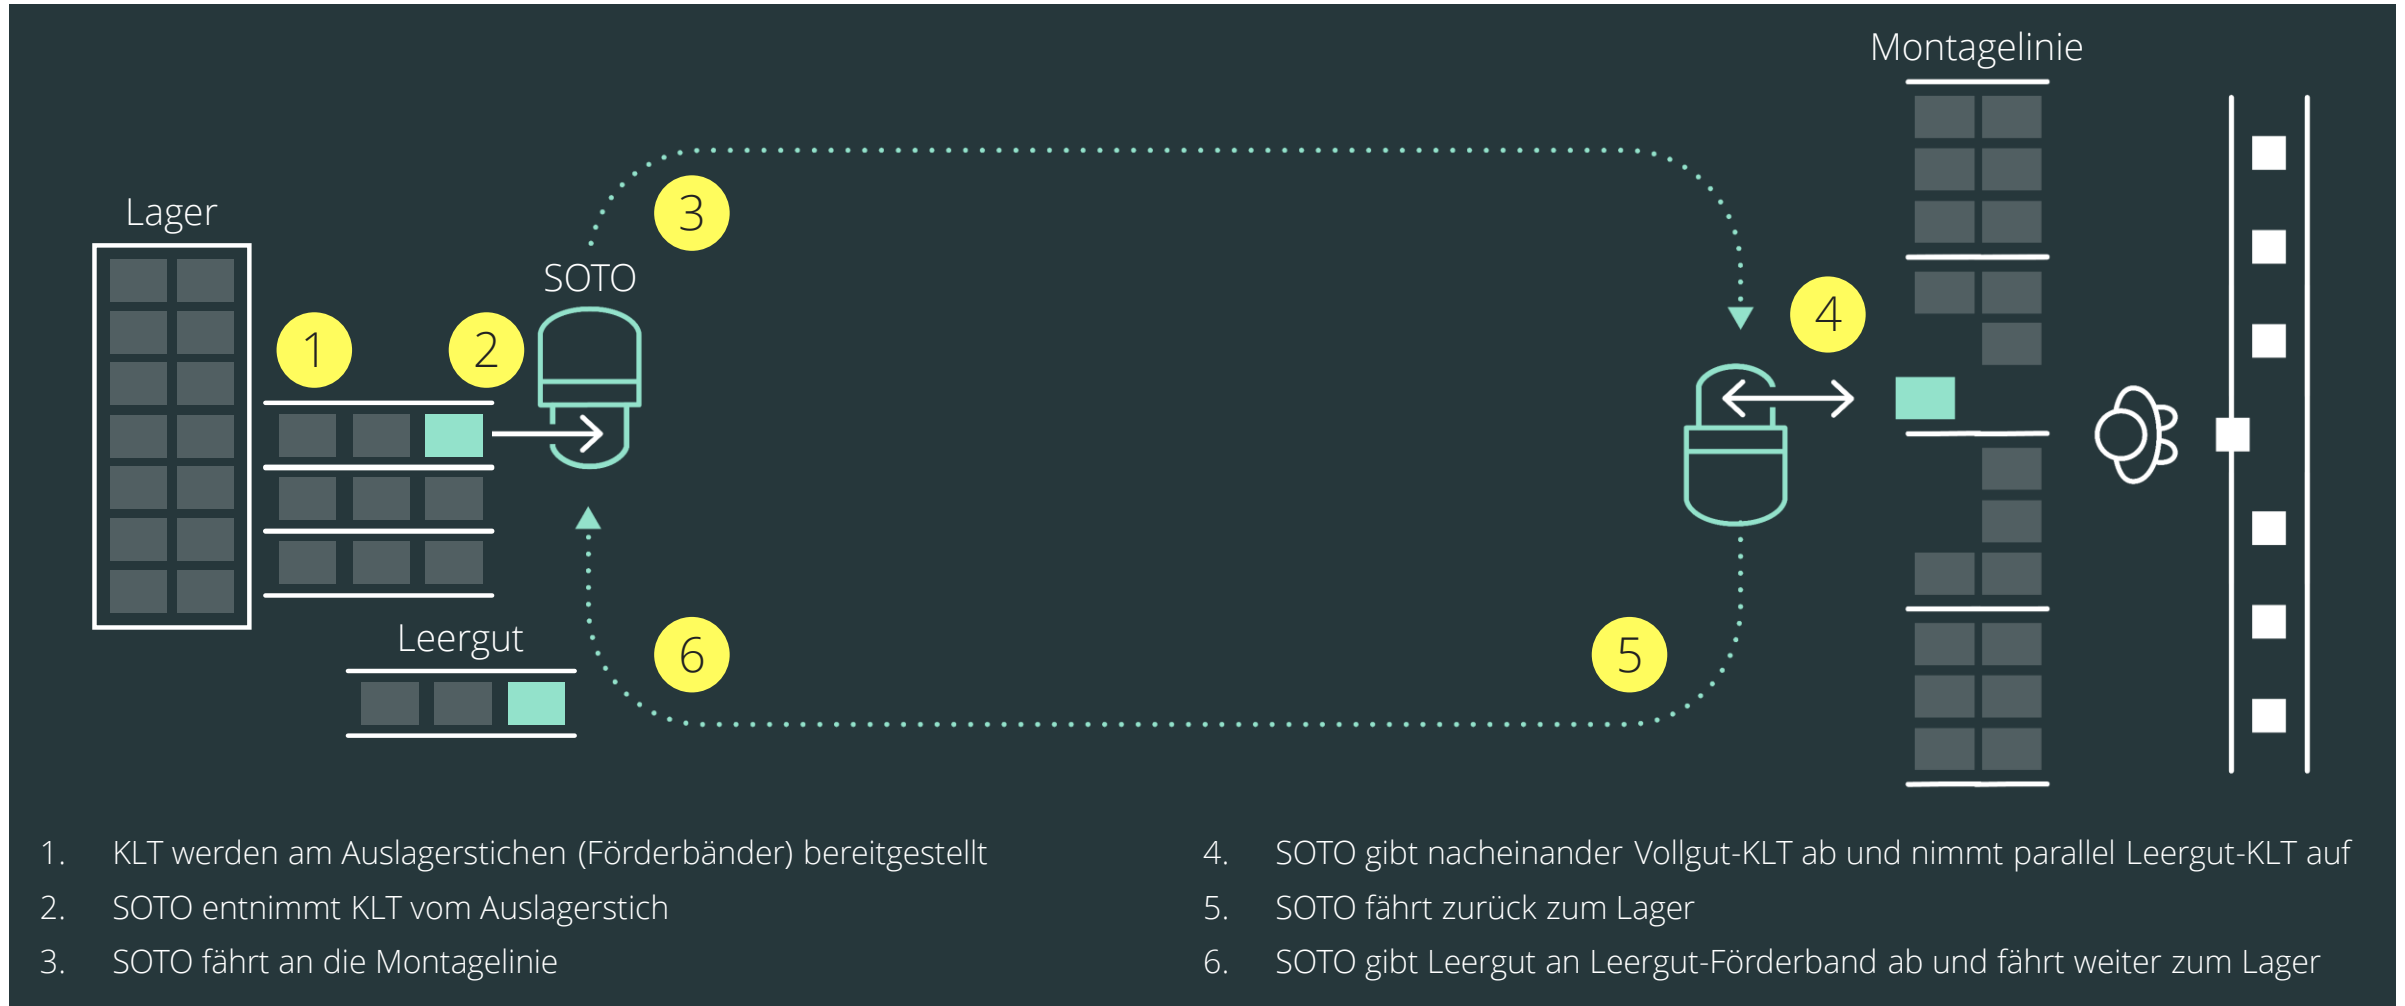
Montagelinie

Lager

3

SOTO

4

1

2

Leergut

6

5

1. KLT werden am Auslagerstichen (Förderbänder) bereitgestellt
2. SOTO entnimmt KLT vom Auslagerstich
3. SOTO fährt an die Montagelinie

4. SOTO gibt nacheinander Vollgut-KLT ab und nimmt parallel Leergut-KLT auf
5. SOTO fährt zurück zum Lager
6. SOTO gibt Leergut an Leergut-Förderband ab und fährt weiter zum Lager